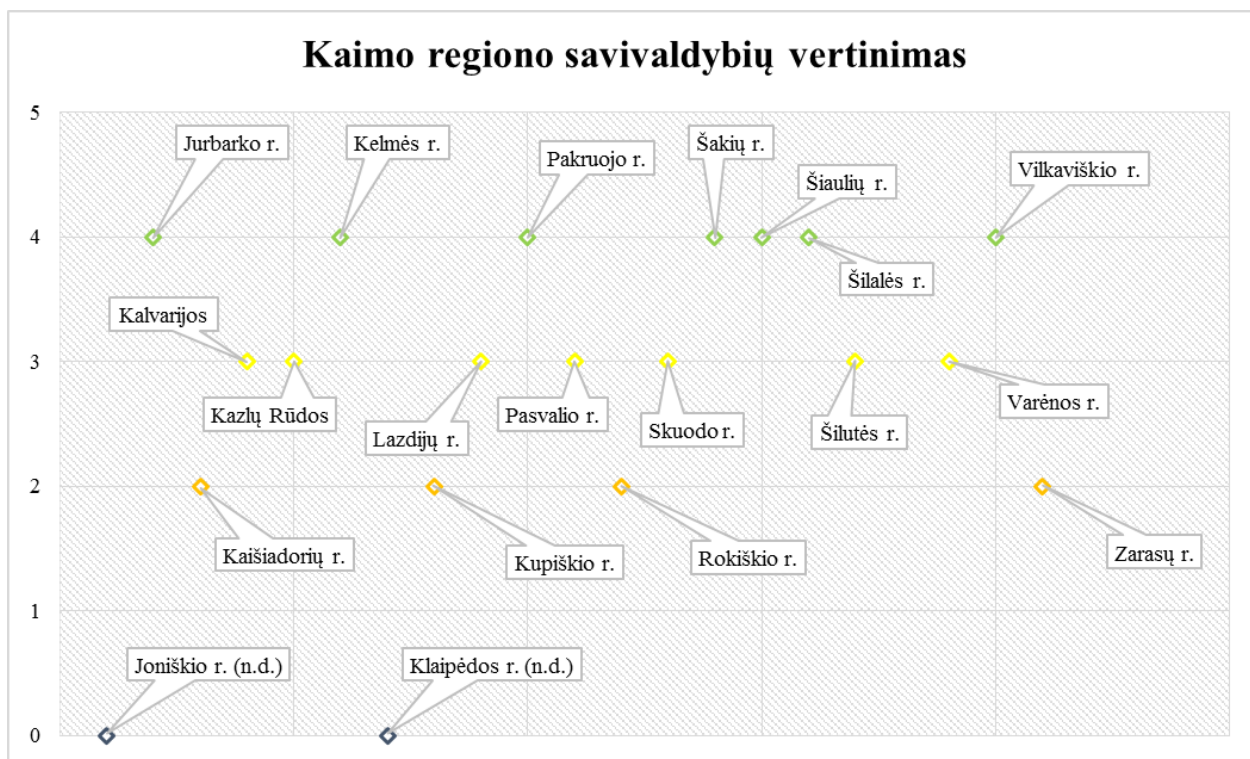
Kaimo regiono savivaldybių vertinimas

5
4
3
2
1
0

Jurbarko r.
Kelmės r.
Pakruojo r.
Šakių r.
Šiaulių r.
Vilkaviškio r.
Šilalės r.
Kalvarijos
Kazlų Rūdos
Lazdijų r.
Pasvalio r.
Skuodo r.
Šilutės r.
Varėnos r.
Kaišiadorių r.
Kupiškio r.
Rokiškio r.
Zarasų r.
Joniškio r. (n.d.)
Klaipėdos r. (n.d.)